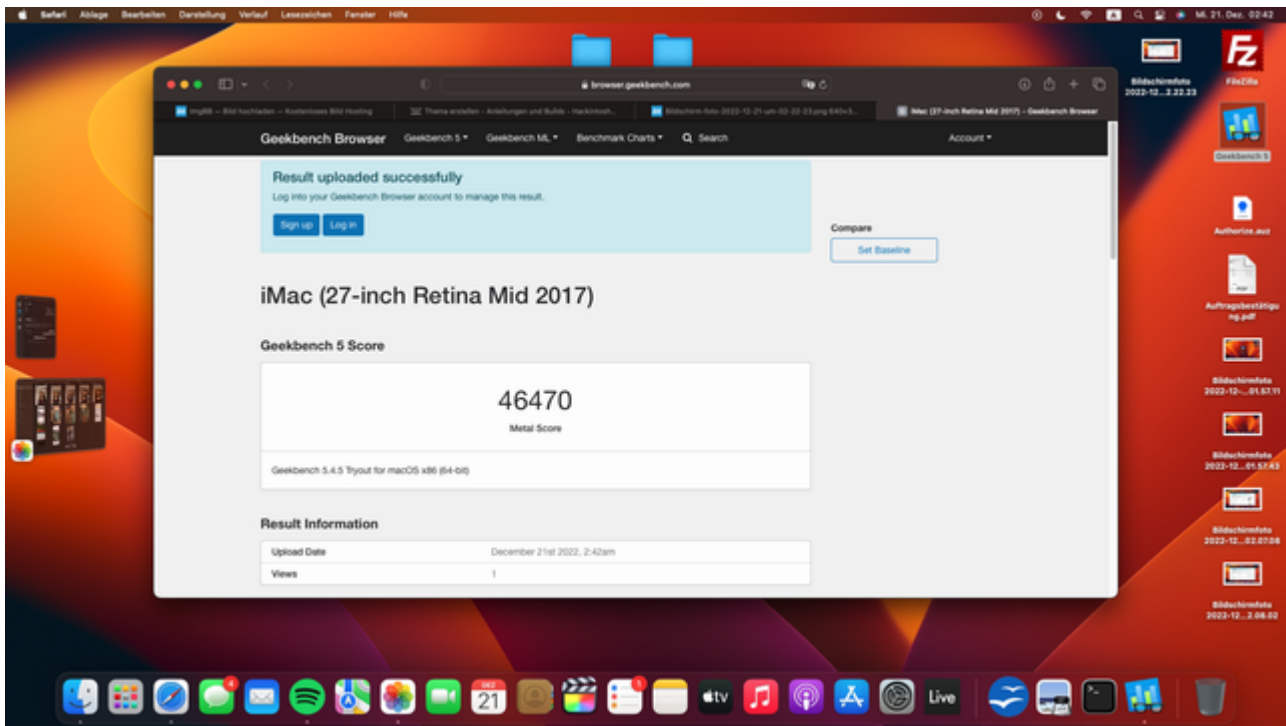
Safari Ablage Bearbeiten Darstellung Verlauf Lesezeichen Fenster Hilfe

Mi. 21. Dez. 02:42

browser.geekbench.com

ImgBB — Bild hochladen — Kostenloses Bild Hosting

Thema erstellen - Anleitungen und Builds - Hackintosh...

Bildschirm-foto-2022-12-21-um-02-22-23.png 640×5...

iMac (27-inch Retina Mid 2017) - Geekbench Browser

Geekbench Browser Geekbench 5 Geekbench ML Benchmark Charts Search Account

Result uploaded successfully

Log into your Geekbench Browser account to manage this result.

Sign up Log in

Compare

Set Baseline

iMac (27-inch Retina Mid 2017)

Geekbench 5 Score

46470

Metal Score

Geekbench 5.4.5 Tryout for macOS x86 (64-bit)

Result Information

| Upload Date | December 21st 2022, 2:42am |
|---|---|
| Views | 1 |

Bildschirmfoto 2022-12...2.22.23

FileZilla

Geekbench 5

Authorize.auz

Auftragsbestätigung.pdf

Bildschirmfoto 2022-12-...01.57.11

Bildschirmfoto 2022-12...01.57.43

Bildschirmfoto 2022-12...02.07.08

Bildschirmfoto 2022-12...2.08.02

4

21

1

tv

Live